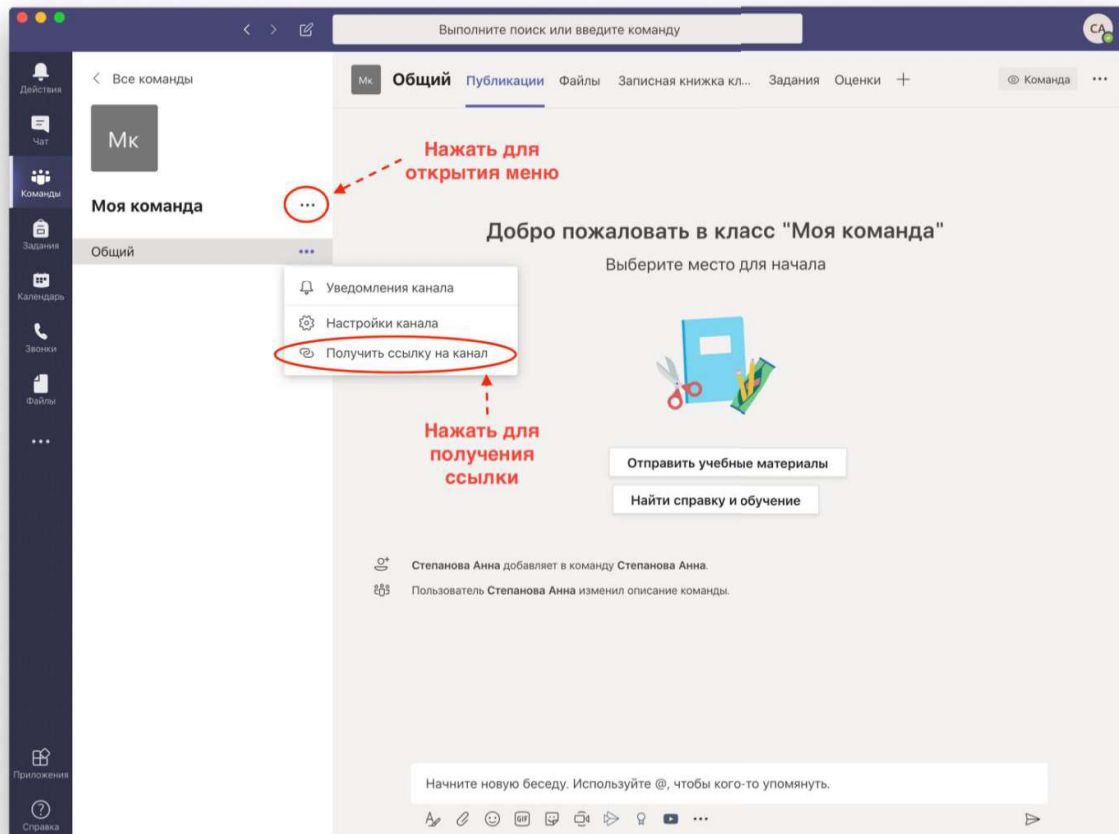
Выполните поиск или введите команду

CA

Действия
Чат
Команды
Задания
Календарь
Звонки
Файлы
...
Приложения
Справка

< Все команды

Мк

Моя команда ...

Общий ...

Нажать для открытия меню

Уведомления канала
Настройки канала
Получить ссылку на канал

Нажать для получения ссылки

Мк Общий Публикации Файлы Записная книжка кл... Задания Оценки +

Команда ...

Добро пожаловать в класс "Моя команда"

Выберите место для начала

Отправить учебные материалы

Найти справку и обучение

Степанова Анна добавляет в команду Степанова Анна.

Пользователь Степанова Анна изменил описание команды.

Начните новую беседу. Используйте @, чтобы кого-то упомянуть.

GIF ...